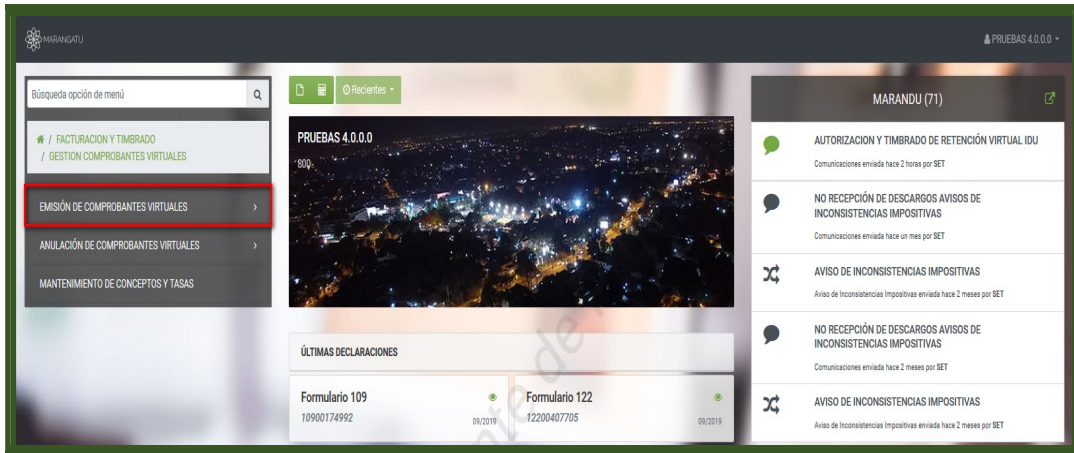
MARANGATU

PRUEBAS 4.0.0.0

Búsqueda opción de menú

/ FACTURACION Y TIMBRADO / GESTION COMPROBANTES VIRTUALES

EMISIÓN DE COMPROBANTES VIRTUALES

ANULACIÓN DE COMPROBANTES VIRTUALES

MANTENIMIENTO DE CONCEPTOS Y TASAS

Recientes

PRUEBAS 4.0.0.0

800

ÚLTIMAS DECLARACIONES

Formulario 109
10900174992
09/2019

Formulario 122
12200407705
09/2019

MARANDU (71)

AUTORIZACION Y TIMBRADO DE RETENCIÓN VIRTUAL IDU
Comunicaciones enviada hace 2 horas por SET

NO RECEPCIÓN DE DESCARGOS AVISOS DE INCONSISTENCIAS IMPOSITIVAS
Comunicaciones enviada hace un mes por SET

AVISO DE INCONSISTENCIAS IMPOSITIVAS
Aviso de Inconsistencias Impositivas enviada hace 2 meses por SET

NO RECEPCIÓN DE DESCARGOS AVISOS DE INCONSISTENCIAS IMPOSITIVAS
Comunicaciones enviada hace 2 meses por SET

AVISO DE INCONSISTENCIAS IMPOSITIVAS
Aviso de Inconsistencias Impositivas enviada hace 2 meses por SET